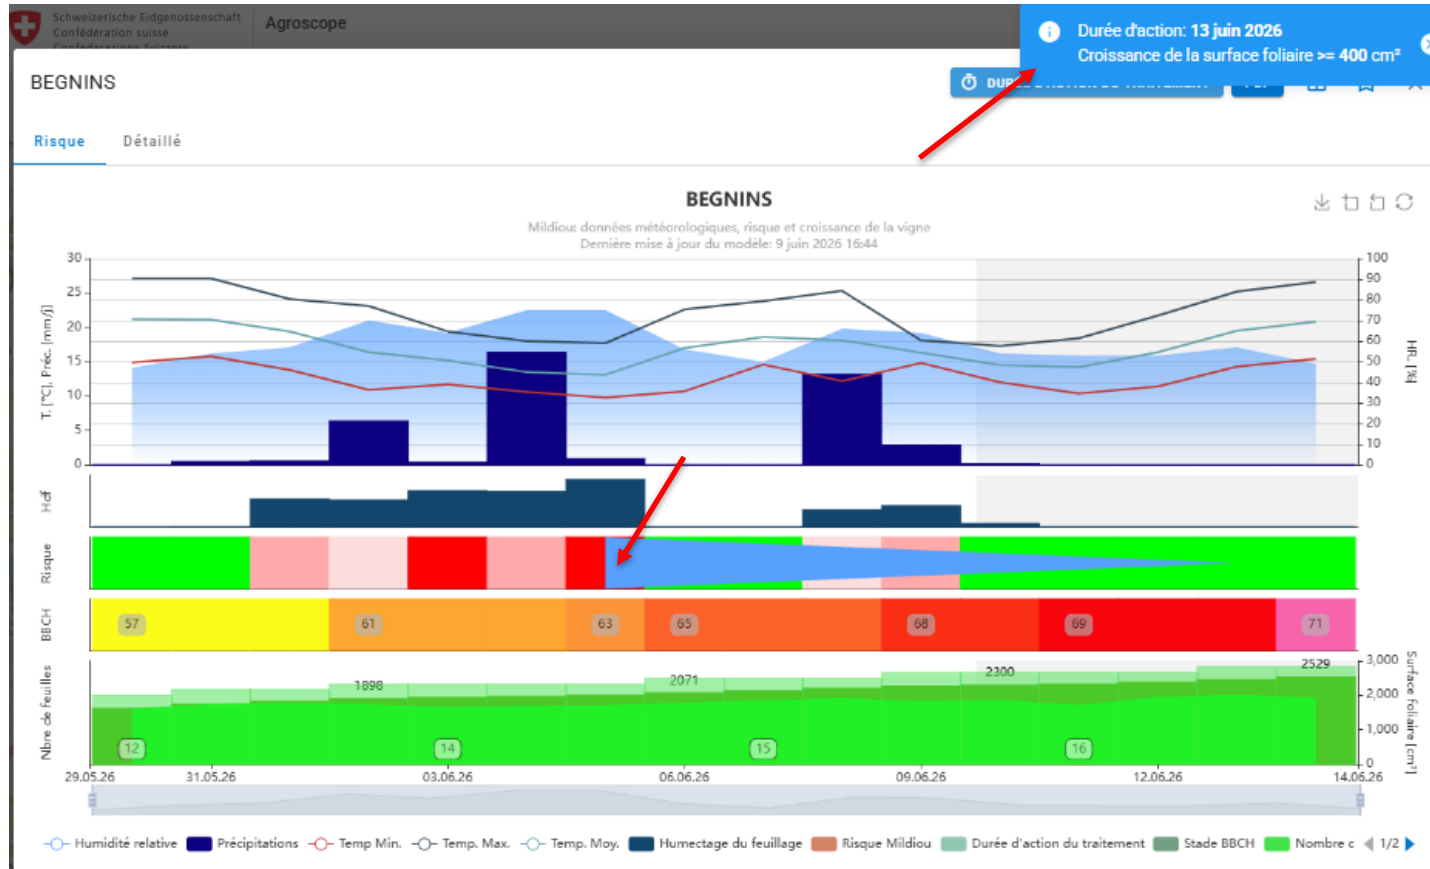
Schweizerische Eidgenossenschaft
Confédération suisse
Confederazione Svizzera

Agroscope

Durée d'action: 13 juin 2026
Croissance de la surface foliaire >= 400 cm²

BEGNINS

DUR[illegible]

Risque Détaillé

BEGNINS
Mildiou: données météorologiques, risque et croissance de la vigne
Dernière mise à jour du modèle: 9 juin 2026 16:44

T. [°C], Préc. [mm/j]
30
25
20
15
10
5
0

HR. [%]
100
90
80
70
60
50
40
30
20
10
0

Hcf

Risque

BBCH
57
61
63
65
68
69
71

Nbre de feuilles
1898
2071
2300
2529
12
14
15
16

Surface foliaire [cm²]
3,000
2,000
1,000
0

29.05.26 31.05.26 03.06.26 06.06.26 09.06.26 12.06.26 14.06.26

Humidité relative Précipitations Temp Min. Temp. Max. Temp. Moy. Humectage du feuillage Risque Mildiou Durée d'action du traitement Stade BBCH Nombre c 1/2